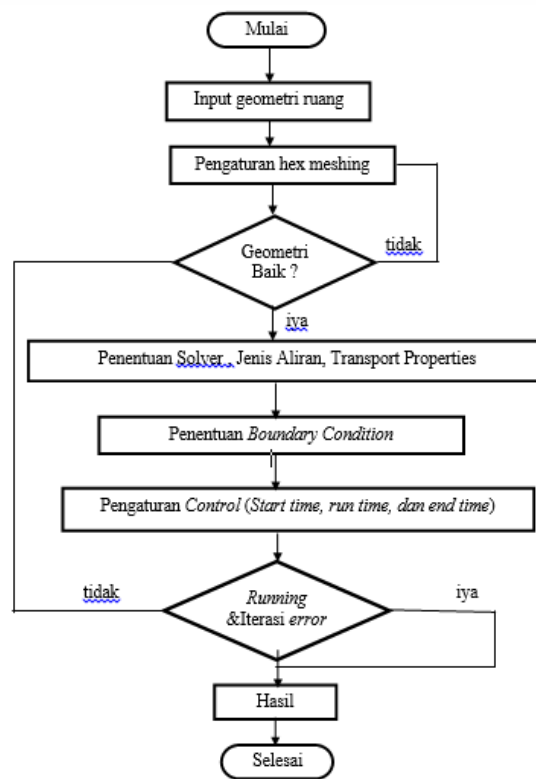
Mulai

Input geometri ruang

Pengaturan hex meshing

Geometri Baik ?

tidak

iya

Penentuan Solver , Jenis Aliran, Transport Properties

Penentuan *Boundary Condition*

Pengaturan *Control* (*Start time, run time, dan end time*)

tidak

*Running* &Iterasi *error*

iya

Hasil

Selesai